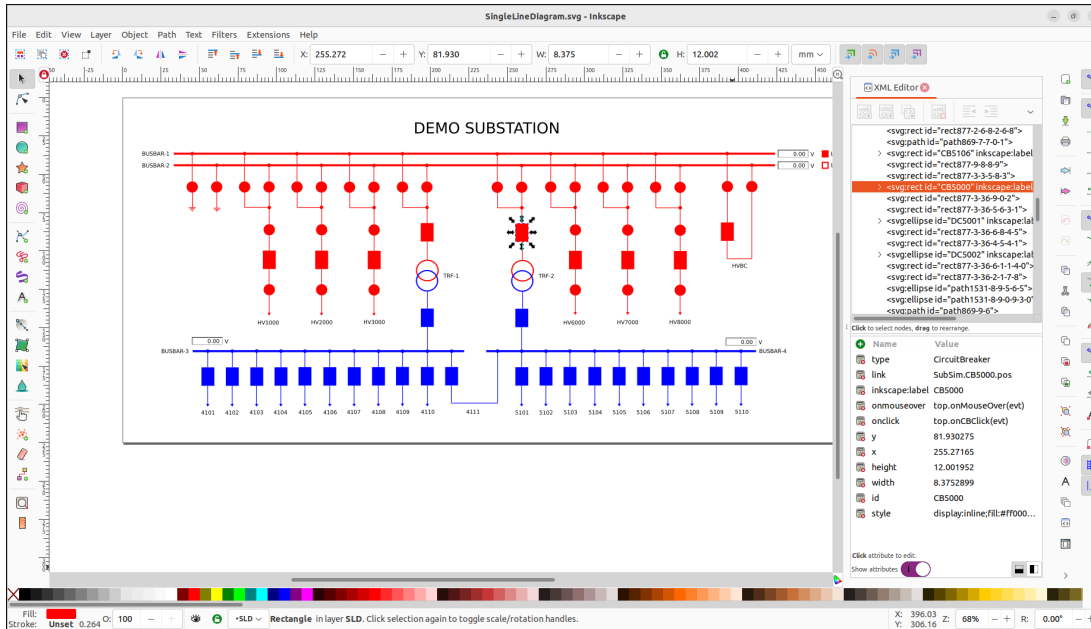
SingleLineDiagram.svg - Inkscape

File Edit View Layer Object Path Text Filters Extensions Help

X: 255.272 − + Y: 81.930 − + W: 8.375 − + H: 12.002 − + mm

DEMO SUBSTATION

BUSBAR-1
BUSBAR-2
0.00 V
0.00 V

TRF-1
TRF-2
HVBC
HV1000 HV2000 HV3000
HV6000 HV7000 HV8000

0.00 V
BUSBAR-3
0.00 V
BUSBAR-4

4101 4102 4103 4104 4105 4106 4107 4108 4109 4110
4111
5101 5102 5103 5104 5105 5106 5107 5108 5109 5110

XML Editor

<svg:rect id="rect877-2-6-8-2-6-8">
<svg:path id="path869-7-7-0-1">
<svg:rect id="CB5106" inkscape:label
<svg:rect id="rect877-9-8-8-9">
<svg:rect id="rect877-3-3-5-8-3">
<svg:rect id="CB5000" inkscape:label
<svg:rect id="rect877-3-36-9-0-2">
<svg:rect id="rect877-3-36-5-6-3-1">
<svg:ellipse id="DC5001" inkscape:lal
<svg:rect id="rect877-3-36-6-8-4-5">
<svg:rect id="rect877-3-36-4-5-4-1">
<svg:ellipse id="DC5002" inkscape:lal
<svg:rect id="rect877-3-36-6-1-1-4-0">
<svg:rect id="rect877-3-36-2-1-7-8">
<svg:ellipse id="path1531-8-9-5-6-5">
<svg:ellipse id="path1531-8-9-0-9-3-0
<svg:path id="path869-9-6">

Click to select nodes, drag to rearrange.

| Name | Value |
|---|---|
| type | CircuitBreaker |
| link | SubSim.CB5000.pos |
| inkscape:label | CB5000 |
| onmouseover | top.onMouseOver(evt) |
| onclick | top.onCBClick(evt) |
| y | 81.930275 |
| x | 255.27165 |
| height | 12.001952 |
| width | 8.3752899 |
| id | CB5000 |
| style | display:inline;fill:#ff000... |

Click attribute to edit.
Show attributes

Fill:
Stroke: Unset 0.264
O: 100
•SLD
Rectangle in layer SLD. Click selection again to toggle scale/rotation handles.
X: 396.03 Y: 306.16
Z: 68%
R: 0.00°